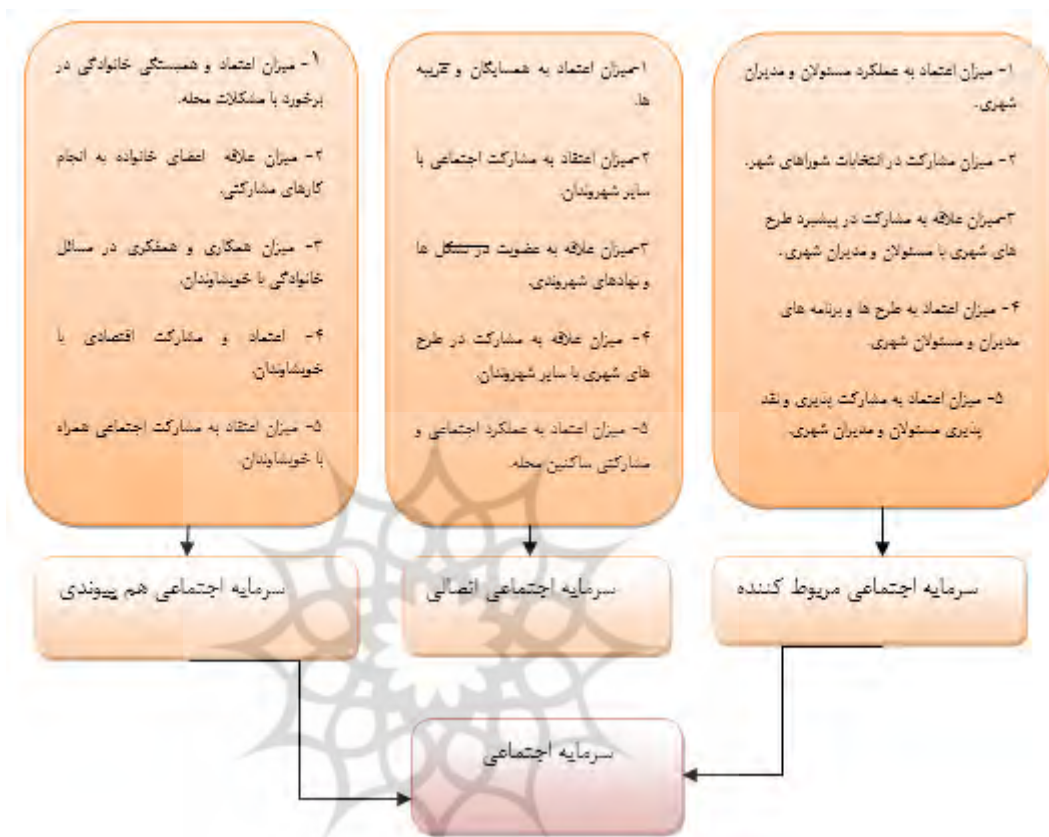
۱- میزان اعتماد به عملکرد مسئولان و مدیران شهری.

۲- میزان مشارکت در انتخابات شوراهای شهر.

۳- میزان علاقه به مشارکت در پیشبرد طرح های شهری با مسئولان و مدیران شهری.

۴- میزان اعتماد به طرح ها و برنامه های مدیران و مسئولان شهری.

۵- میزان اعتماد به مشارکت پذیری و نقد پذیری مسئولان و مدیران شهری.

سرمایه اجتماعی مربوط کننده

۱-میزان اعتماد به همسایگان و غریبه ها.

۲-میزان اعتقاد به مشارکت اجتماعی با سایر شهروندان.

۳-میزان علاقه به عضویت در تشکل ها و نهادهای شهروندی.

۴- میزان علاقه به مشارکت در طرح های شهری با سایر شهروندان.

۵- میزان اعتماد به عملکرد اجتماعی و مشارکتی ساکنین محله.

سرمایه اجتماعی اتصالی

۱- میزان اعتماد و همبستگی خانوادگی در برخورد با مشکلات محله.

۲- میزان علاقه اعضای خانواده به انجام کارهای مشارکتی.

۳- میزان همکاری و همفکری در مسائل خانوادگی با خویشاوندان.

۴- اعتماد و مشارکت اقتصادی با خویشاوندان.

۵- میزان اعتقاد به مشارکت اجتماعی همراه با خویشاوندان.

سرمایه اجتماعی هم پیوندی

سرمایه اجتماعی